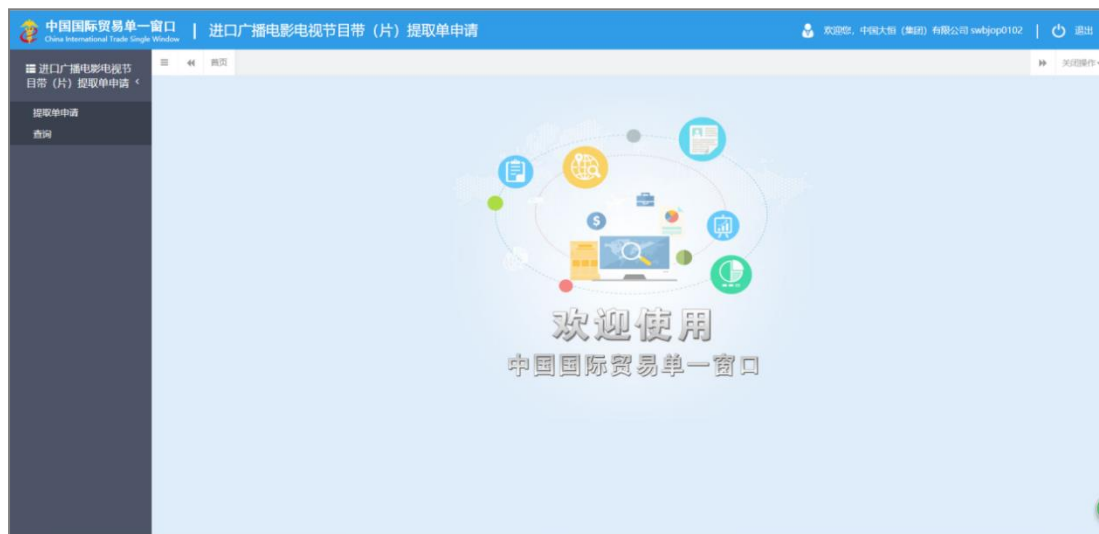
中国国际贸易单一窗口
China International Trade Single Window
进口广播电影电视节目带（片）提取单申请
欢迎您，中国大恒（集团）有限公司 swbjop0102
退出

进口广播电影电视节目带（片）提取单申请
提取单申请
查询

首页
关闭操作

欢迎使用
中国国际贸易单一窗口